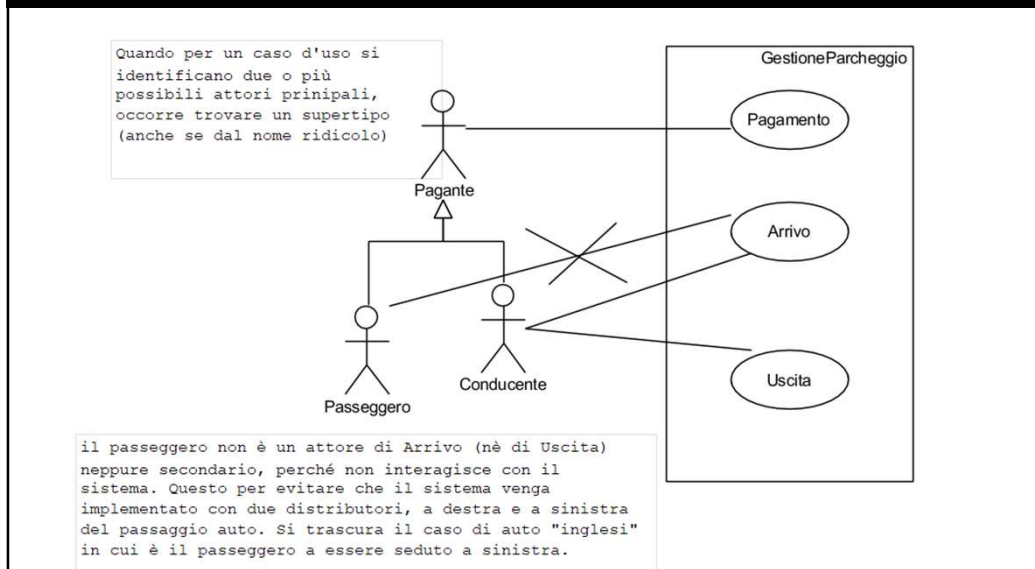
Quando per un caso d'uso si identificano due o più possibili attori prinipali, occorre trovare un supertipo (anche se dal nome ridicolo)

GestioneParcheggio

Pagamento

Pagante

Arrivo

Passeggero

Conducente

Uscita

il passeggero non è un attore di Arrivo (nè di Uscita) neppure secondario, perché non interagisce con il sistema. Questo per evitare che il sistema venga implementato con due distributori, a destra e a sinistra del passaggio auto. Si trascura il caso di auto "inglesi" in cui è il passeggero a essere seduto a sinistra.